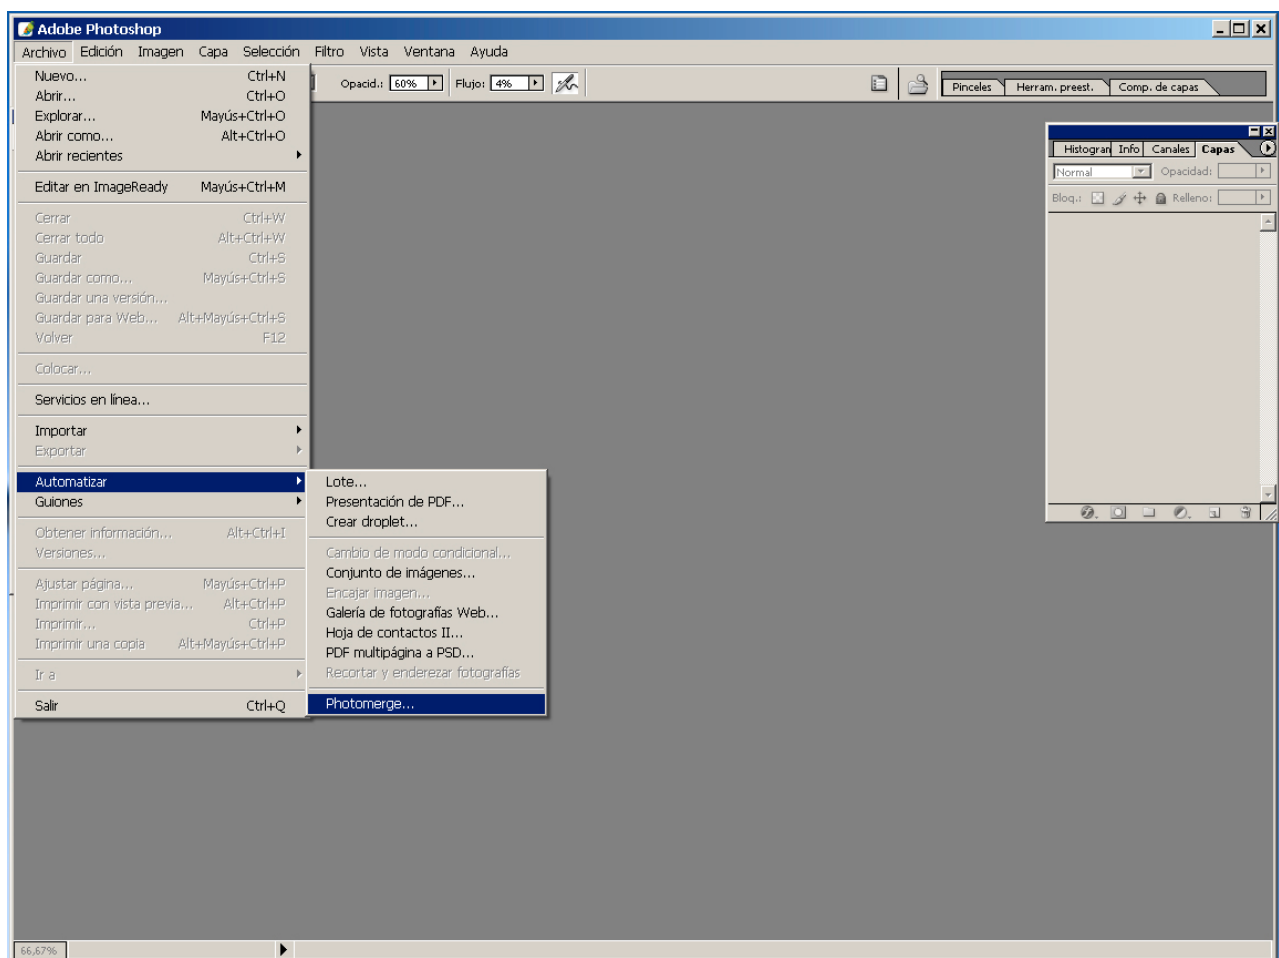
Adobe Photoshop

Archivo Edición Imagen Capa Selección Filtro Vista Ventana Ayuda

Opacid.: 60% Flujo: 4%

Pinceles Herram. preest. Comp. de capas

Nuevo... Ctrl+N
Abrir... Ctrl+O
Explorar... Mayús+Ctrl+O
Abrir como... Alt+Ctrl+O
Abrir recientes

Editar en ImageReady Mayús+Ctrl+M

Cerrar Ctrl+W
Cerrar todo Alt+Ctrl+W
Guardar Ctrl+S
Guardar como... Mayús+Ctrl+S
Guardar una versión...
Guardar para Web... Alt+Mayús+Ctrl+S
Volver F12

Colocar...

Servicios en línea...

Importar
Exportar

Automatizar
Guiones

Obtener información... Alt+Ctrl+I
Versiones...

Ajustar página... Mayús+Ctrl+P
Imprimir con vista previa... Alt+Ctrl+P
Imprimir... Ctrl+P
Imprimir una copia Alt+Mayús+Ctrl+P

Ir a

Salir Ctrl+Q

Lote...
Presentación de PDF...
Crear droplet...

Cambio de modo condicional...
Conjunto de imágenes...
Encajar imagen...
Galería de fotografías Web...
Hoja de contactos II...
PDF multipágina a PSD...
Recortar y enderezar fotografías

Photomerge...

Histogran Info Canales Capas
Normal Opacidad:
Bloq.: Relleno:

66,67%